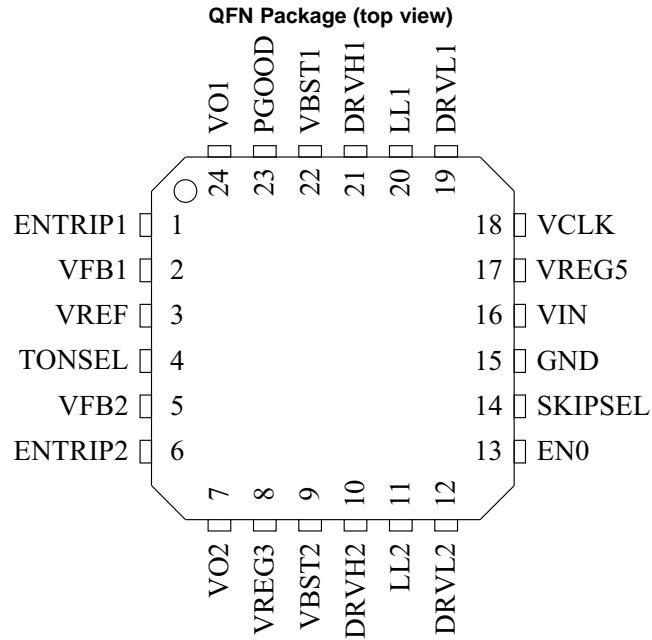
QFN Package (top view)

VO1 24
PGOOD 23
VBST1 22
DRVH1 21
LL1 20
DRVL1 19

ENTRIP1 1
VFB1 2
VREF 3
TONSEL 4
VFB2 5
ENTRIP2 6

18 VCLK
17 VREG5
16 VIN
15 GND
14 SKIPSEL
13 EN0

7 VO2
8 VREG3
9 VBST2
10 DRVH2
11 LL2
12 DRVL2